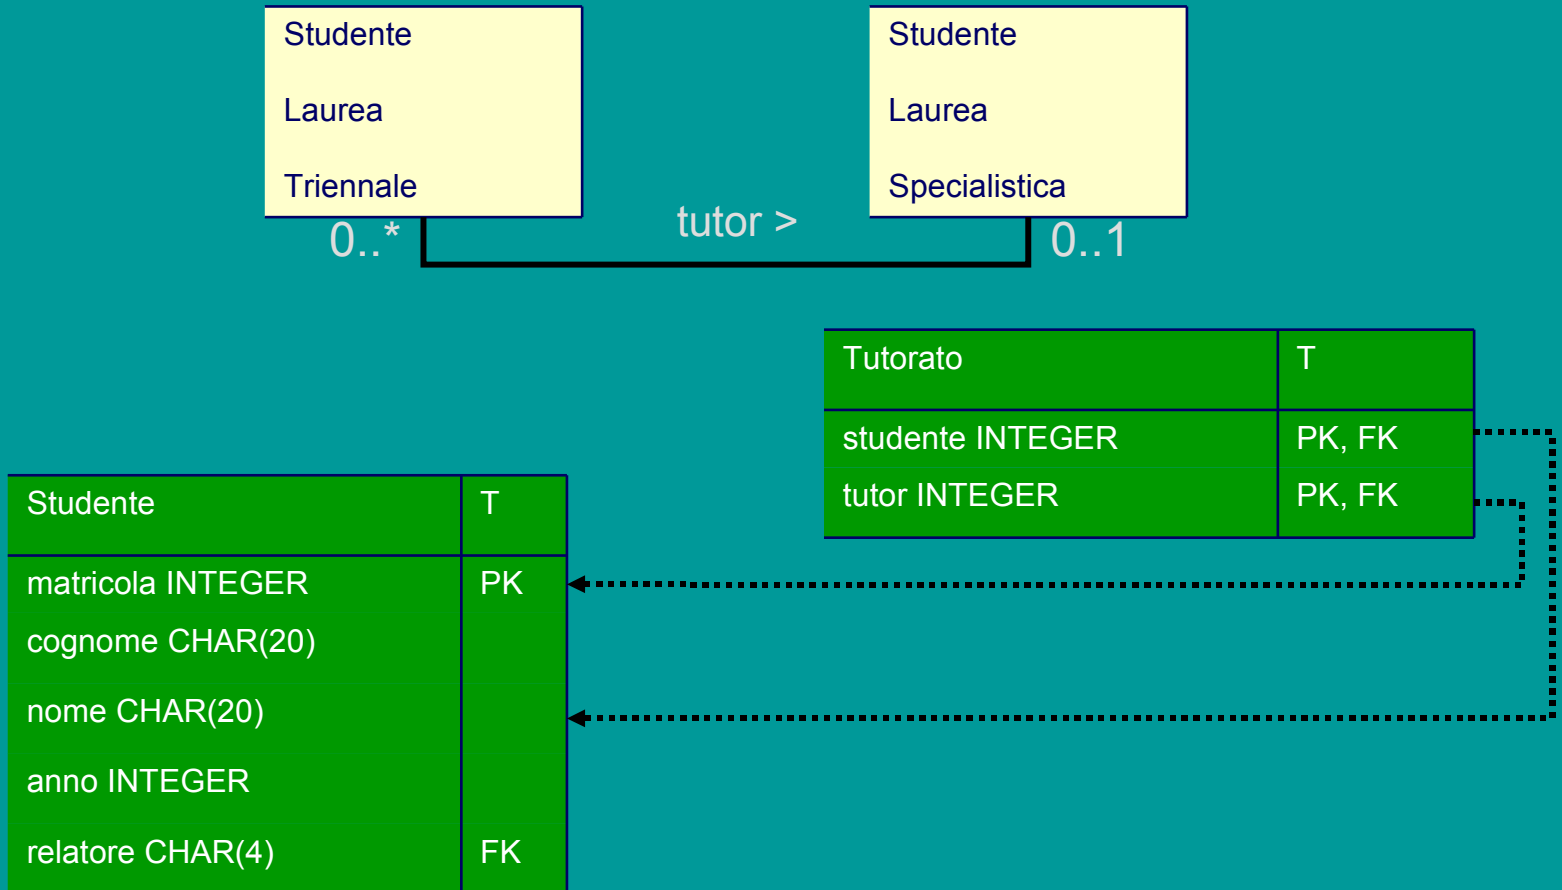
Studente

Laurea

Triennale

Studente

Laurea

Specialistica

0..*

tutor >

0..1

| Tutorato | T |
|---|---|
| studente INTEGER | PK, FK |
| tutor INTEGER | PK, FK |

| Studente | T |
|---|---|
| matricola INTEGER | PK |
| cognome CHAR(20) | |
| nome CHAR(20) | |
| anno INTEGER | |
| relatore CHAR(4) | FK |